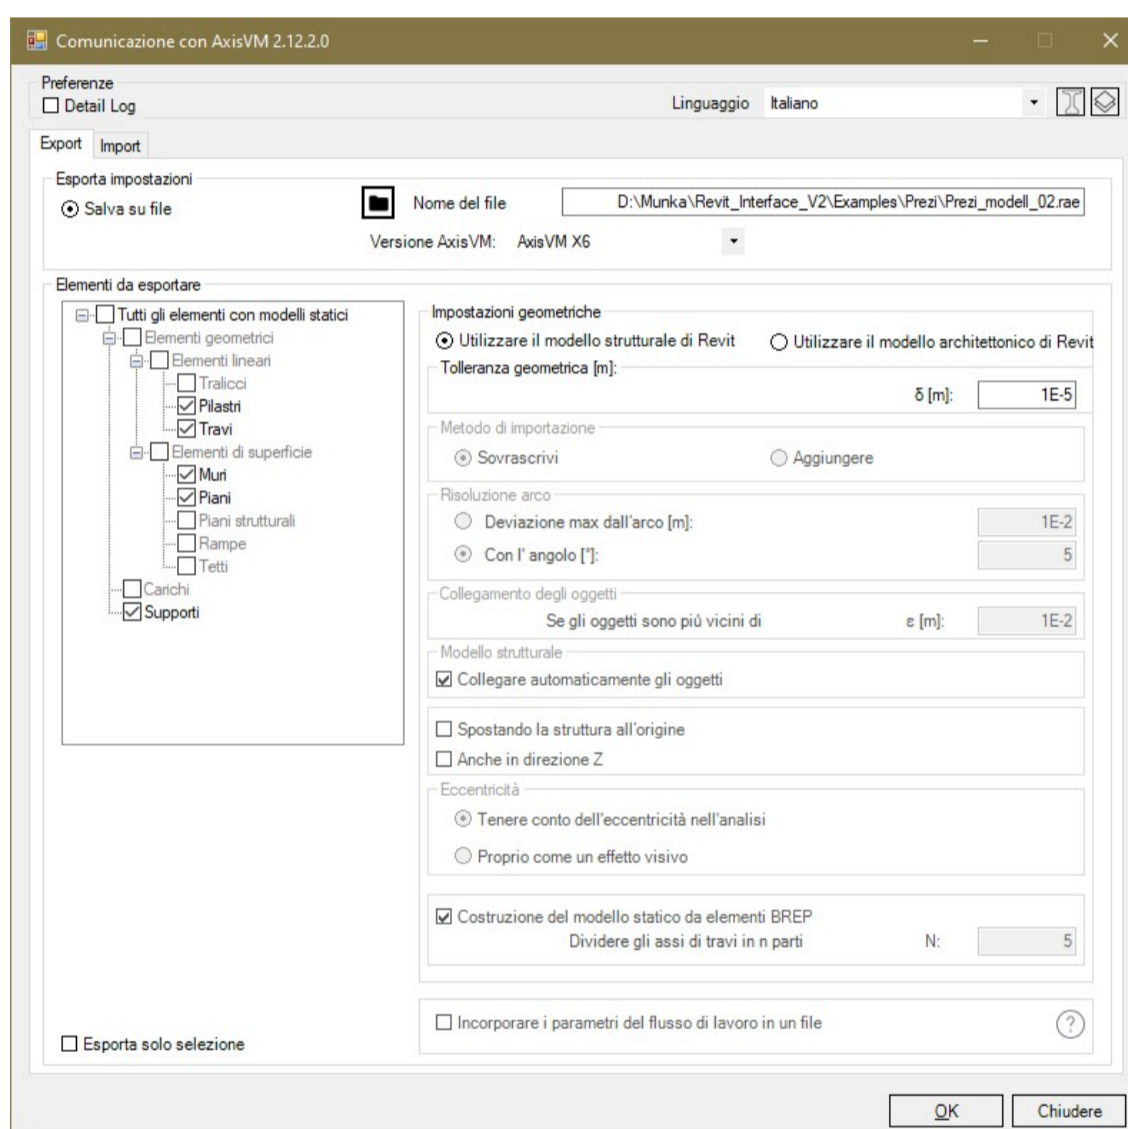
Comunicazione con AxisVM 2.12.2.0

Preferenze
☐ Detail Log

Linguaggio Italiano

Export Import

Esporta impostazioni
⦿ Salva su file

Nome del file D:\Munka\Revit_Interface_V2\Examples\Prezi\Prezi_modell_02.rae

Versione AxisVM: AxisVM X6

Elementi da esportare
☐ Tutti gli elementi con modelli statici
☐ Elementi geometrici
☐ Elementi lineari
☐ Tralicci
☑ Pilastri
☑ Travi
☐ Elementi di superficie
☑ Muri
☑ Piani
☐ Piani strutturali
☐ Rampe
☐ Tetti
☐ Carichi
☑ Supporti

Impostazioni geometriche
⦿ Utilizzare il modello strutturale di Revit ○ Utilizzare il modello architettonico di Revit
Tolleranza geometrica [m]:
δ [m]: 1E-5

Metodo di importazione
⦿ Sovrascrivi ○ Aggiungere

Risoluzione arco
○ Deviazione max dall'arco [m]: 1E-2
⦿ Con l' angolo [°]: 5

Collegamento degli oggetti
Se gli oggetti sono più vicini di ε [m]: 1E-2

Modello strutturale
☑ Collegare automaticamente gli oggetti

☐ Spostando la struttura all'origine
☐ Anche in direzione Z

Eccentricità
⦿ Tenere conto dell'eccentricità nell'analisi
○ Proprio come un effetto visivo

☑ Costruzione del modello statico da elementi BREP
Dividere gli assi di travi in n parti N: 5

☐ Incorporare i parametri del flusso di lavoro in un file

☐ Esporta solo selezione

OK Chiudere